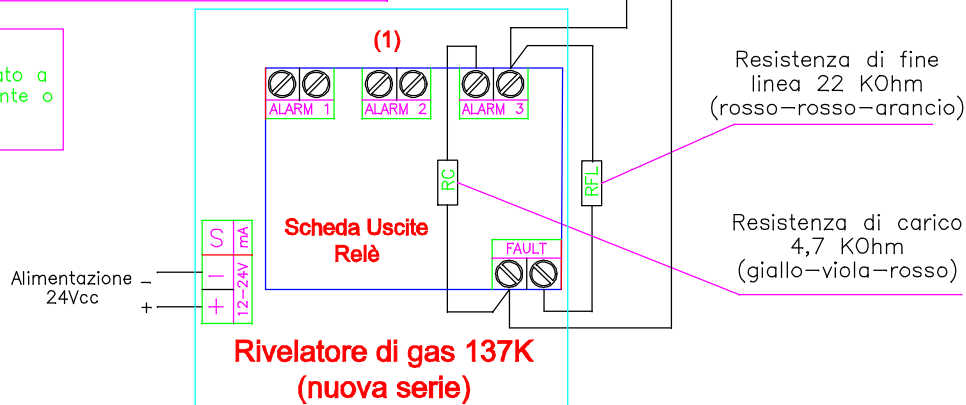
ato a
nte o

(1)

ALARM 1
ALARM 2
ALARM 3

Resistenza di fine
linea 22 KOhm
(rosso−rosso−arancio)

RC

RFL

Resistenza di carico
4,7 KOhm
(giallo−viola−rosso)

Scheda Uscite
Relè

FAULT

S
mA
−
+
12−24V

Alimentazione −
24Vcc
+

Rivelatore di gas 137K
(nuova serie)